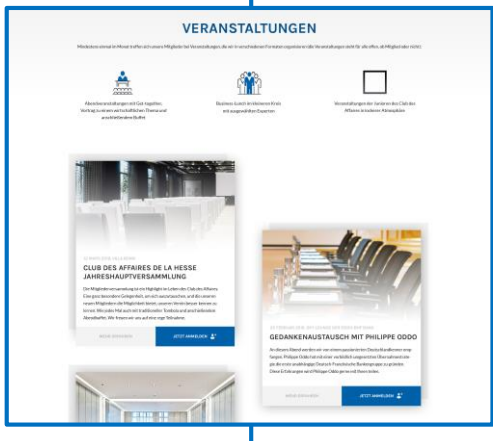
VERANSTALTUNGEN

Mindestens einmal im Monat treffen sich unsere Mitglieder bei Veranstaltungen, die sich in verschiedenen Formaten organisieren. Alle Veranstaltungen stehen für alle offen, ab Mitglied oder nicht.

Abendveranstaltungen mit Gastreferent, Vortrag zu einem wirtschaftlichen Thema und anschließendem Buffet

Business Lunch im kleineren Kreis mit ausgewählten Experten

Veranstaltungen der Partner des Club des Affaires in lockerer Atmosphäre

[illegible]

CLUB DES AFFAIRES DE LA HESSE JAHRESHAUPTVERSAMMLUNG

Die Mitgliederversammlung ist ein Highlight im Leben des Club des Affaires. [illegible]

MEHR ERFAHREN

JETZT ANMELDEN

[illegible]

GEDANKENAUSTAUSCH MIT PHILIPPE ODDO

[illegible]

MEHR ERFAHREN

JETZT ANMELDEN